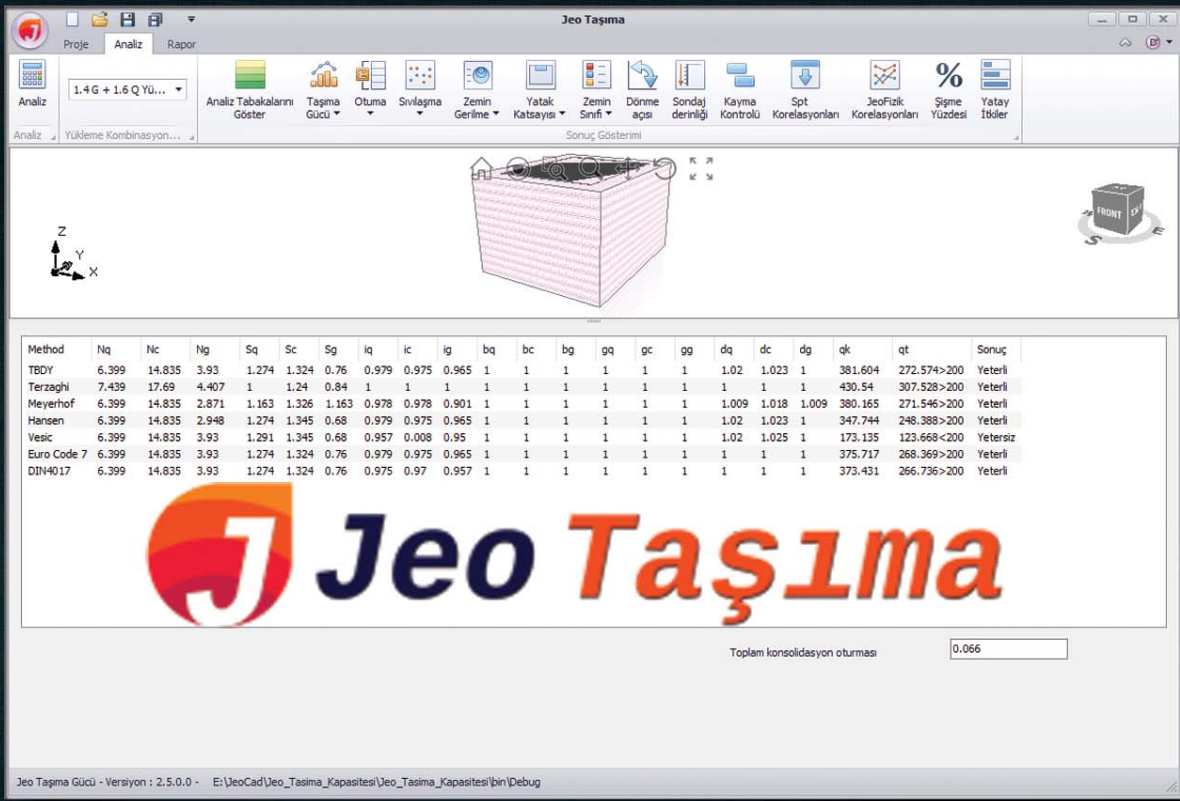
Jeo Taşıma

Proje Analiz Rapor

Analiz
1.4 G + 1.6 Q Yü...
Analiz Tabakalarını Göster
Taşıma Gücü
Otuma
Sıvılaşma
Zemin Gerilme
Yatak Katsayısı
Zemin Sınıfı
Dönme açısı
Sondaj derinliği
Kayma Kontrolü
Spt Korelasyonları
JeoFizik Korelasyonları
Şişme Yüzdesi
Yatay İtkiler

Analiz
Yükleme Kombinasyon...
Sonuç Gösterimi

Z
Y
X

FRONT

| Method | Nq | Nc | Ng | Sq | Sc | Sg | iq | ic | ig | bq | bc | bg | gq | gc | gg | dq | dc | dg | qk | qt | Sonuç |
|---|---|---|---|---|---|---|---|---|---|---|---|---|---|---|---|---|---|---|---|---|---|
| TBDY | 6.399 | 14.835 | 3.93 | 1.274 | 1.324 | 0.76 | 0.979 | 0.975 | 0.965 | 1 | 1 | 1 | 1 | 1 | 1 | 1.02 | 1.023 | 1 | 381.604 | 272.574>200 | Yeterli |
| Terzaghi | 7.439 | 17.69 | 4.407 | 1 | 1.24 | 0.84 | 1 | 1 | 1 | 1 | 1 | 1 | 1 | 1 | 1 | 1 | 1 | 1 | 430.54 | 307.528>200 | Yeterli |
| Meyerhof | 6.399 | 14.835 | 2.871 | 1.163 | 1.326 | 1.163 | 0.978 | 0.978 | 0.901 | 1 | 1 | 1 | 1 | 1 | 1 | 1.009 | 1.018 | 1.009 | 380.165 | 271.546>200 | Yeterli |
| Hansen | 6.399 | 14.835 | 2.948 | 1.274 | 1.345 | 0.68 | 0.979 | 0.975 | 0.965 | 1 | 1 | 1 | 1 | 1 | 1 | 1.02 | 1.023 | 1 | 347.744 | 248.388>200 | Yeterli |
| Vesic | 6.399 | 14.835 | 3.93 | 1.291 | 1.345 | 0.68 | 0.957 | 0.008 | 0.95 | 1 | 1 | 1 | 1 | 1 | 1 | 1.02 | 1.025 | 1 | 173.135 | 123.668<200 | Yetersiz |
| Euro Code 7 | 6.399 | 14.835 | 3.93 | 1.274 | 1.324 | 0.76 | 0.979 | 0.975 | 0.965 | 1 | 1 | 1 | 1 | 1 | 1 | 1 | 1 | 1 | 375.717 | 268.369>200 | Yeterli |
| DIN4017 | 6.399 | 14.835 | 3.93 | 1.274 | 1.324 | 0.76 | 0.975 | 0.97 | 0.957 | 1 | 1 | 1 | 1 | 1 | 1 | 1 | 1 | 1 | 373.431 | 266.736>200 | Yeterli |

J Jeo Taşıma

Toplam konsolidasyon oturması 0.066

Jeo Taşıma Gücü - Versiyon : 2.5.0.0 - E:\JeoCad\Jeo_Tasima_Kapasitesi\Jeo_Tasima_Kapasitesi\bin\Debug